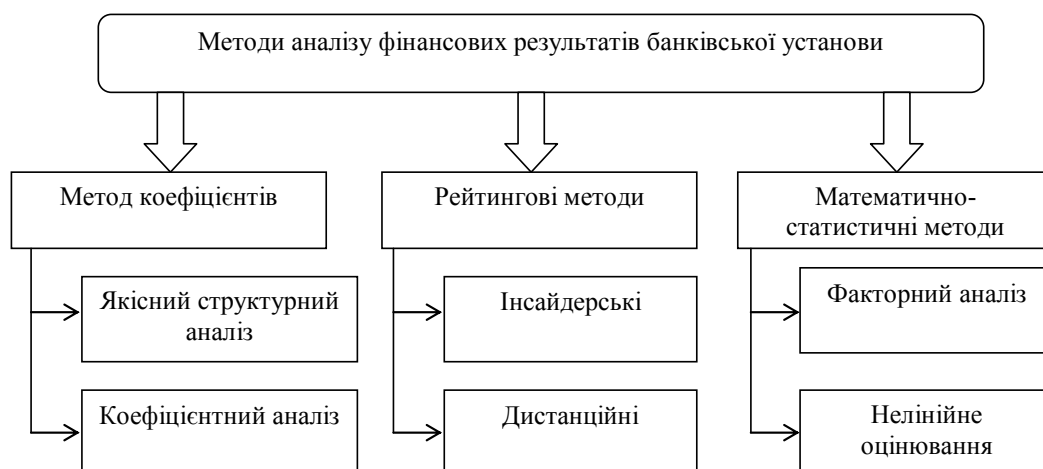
Методи аналізу фінансових результатів банківської установи

Метод коефіцієнтів

Якісний структурний аналіз

Коефіцієнтний аналіз

Рейтингові методи

Інсайдерські

Дистанційні

Математично-статистичні методи

Факторний аналіз

Нелінійне оцінювання